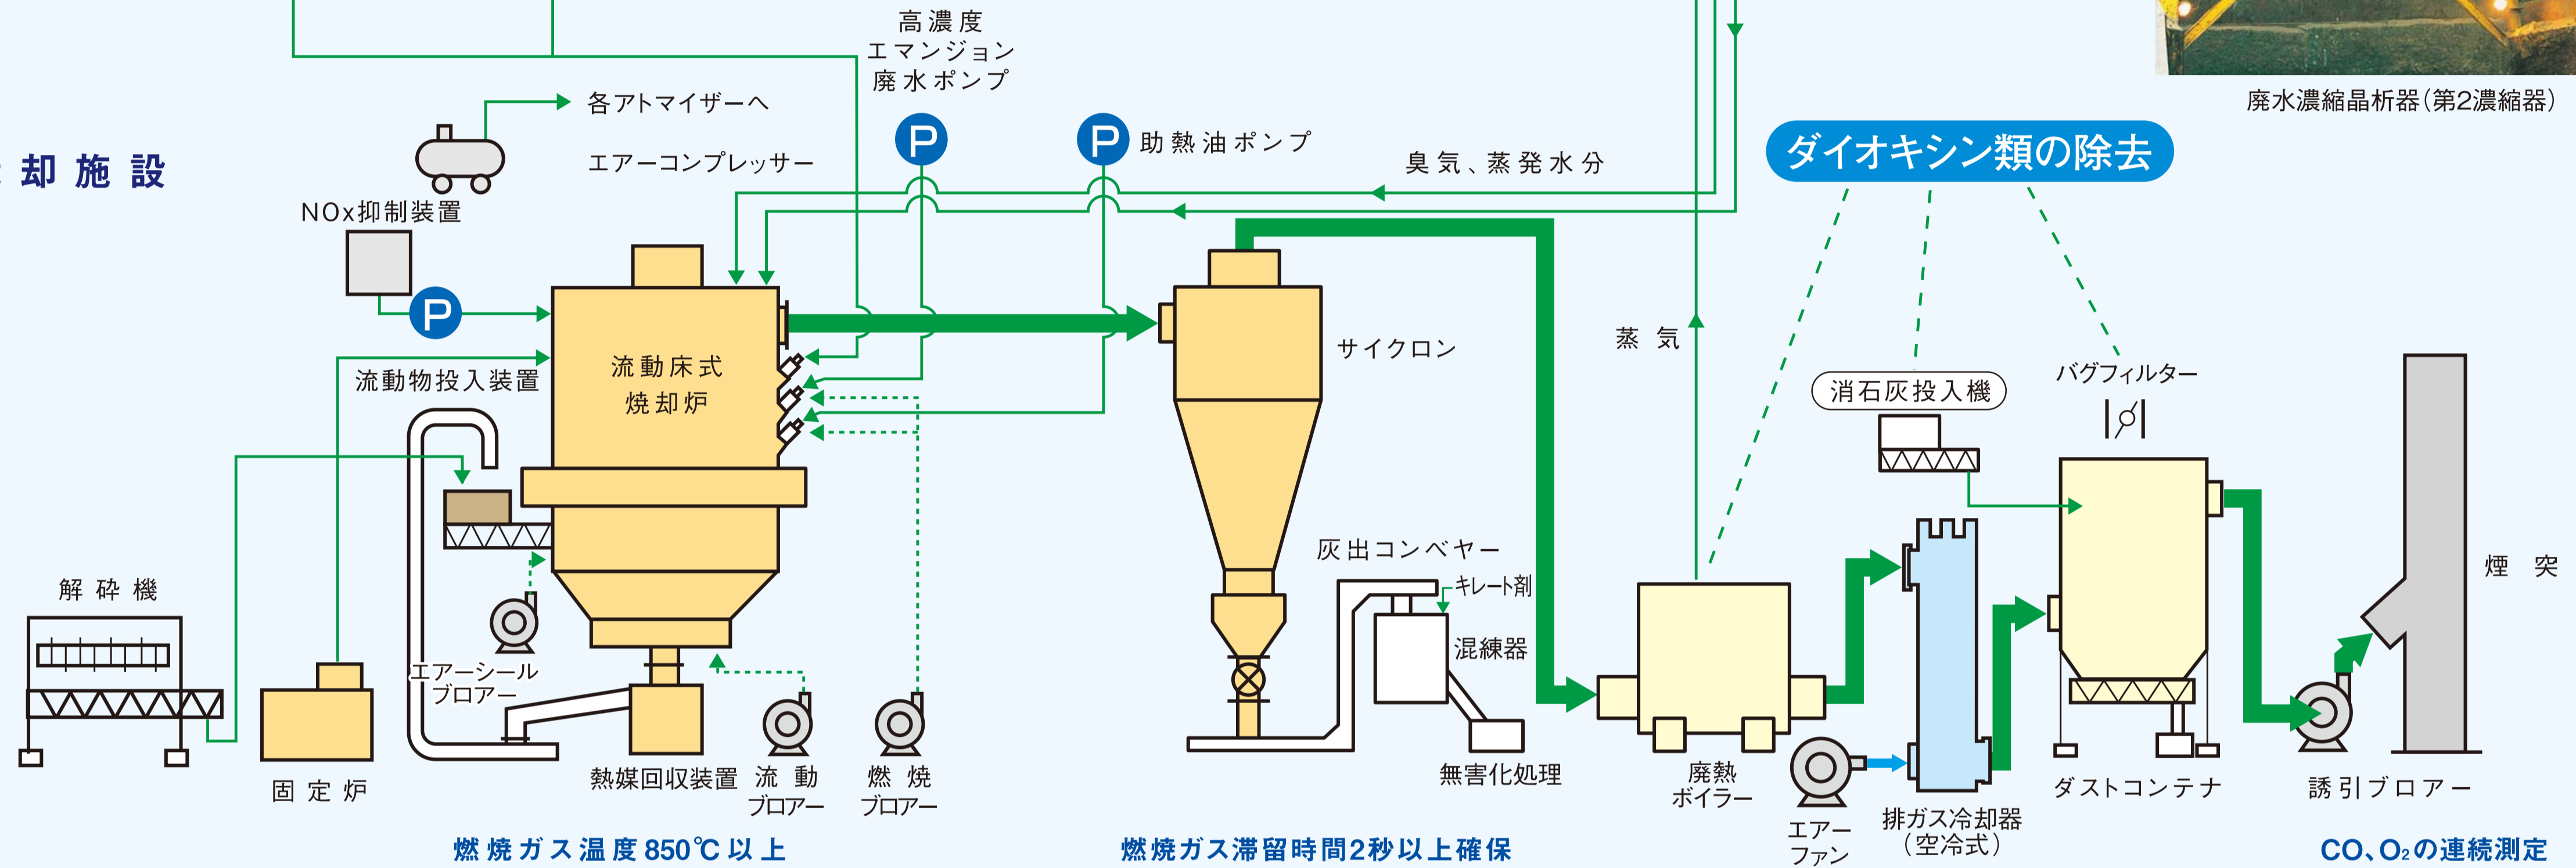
却施設

高濃度
エマンジョン
廃水ポンプ

各アトマイザーへ

エアーコンプレッサー

P

P 助熱油ポンプ

臭気、蒸発水分

廃水濃縮晶析器（第2濃縮器）

ダイオキシン類の除去

NOx抑制装置

P

流動物投入装置

流動床式
焼却炉

サイクロン

蒸 気

消石灰投入機

バグフィルター

解砕機

固定炉

エアーシール
ブロアー

熱媒回収装置

流 動
ブロアー

燃 焼
ブロアー

灰出コンベヤー

キレート剤

混練器

無害化処理

廃熱
ボイラー

エアー
ファン

排ガス冷却器
（空冷式）

ダストコンテナ

誘引ブロアー

煙 突

燃焼ガス温度850℃以上

燃焼ガス滞留時間2秒以上確保

$CO$、$O_2$の連続測定